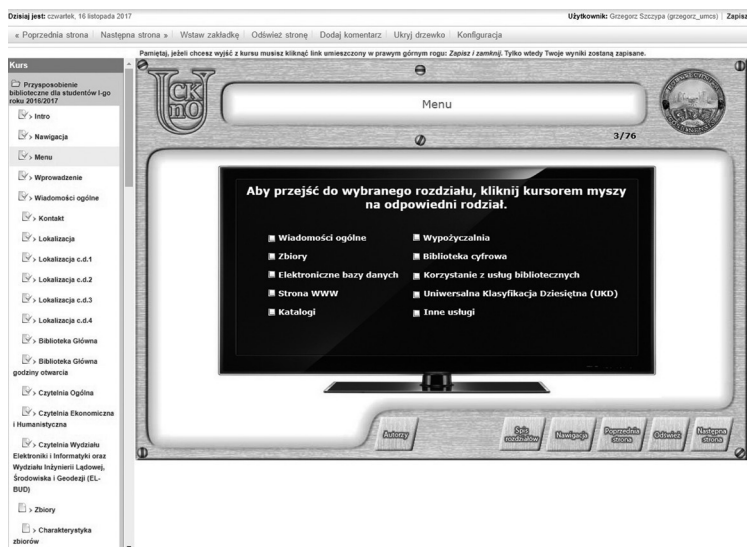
Dzisiaj jest: czwartek, 16 listopada 2017

Użytkownik: Grzegorz Szczypa (grzegorz_umcs) | Zapisz

« Poprzednia strona | Następna strona » | Wstaw zakładkę | Odśwież stronę | Dodaj komentarz | Ukryj drzewko | Konfiguracja

Pamiętaj, jeżeli chcesz wyjść z kursu musisz kliknąć link umieszczony w prawym górnym rogu: Zapisz / zamknij. Tylko wtedy Twoje wyniki zostaną zapisane.

Kurs

Przysposobienie biblioteczne dla studentów I-go roku 2016/2017

> Intro

> Nawigacja

> Menu

> Wprowadzenie

> Wiadomości ogólne

> Kontakt

> Lokalizacja

> Lokalizacja c.d.1

> Lokalizacja c.d.2

> Lokalizacja c.d.3

> Lokalizacja c.d.4

> Biblioteka Główna

> Biblioteka Główna godziny otwarcia

> Czytelnia Ogólna

> Czytelnia Ekonomiczna i Humanistyczna

> Czytelnia Wydziału Elektroniki i Informatyki oraz Wydziału Inżynierii Lądowej, Środowiska i Geodezji (EL-BUD)

> Zbiory

> Charakterystyka zbiorów

CK nO

Menu

3/76

Aby przejść do wybranego rozdziału, kliknij kursorem myszy na odpowiedni rodział.

Wiadomości ogólne
Zbiory
Elektroniczne bazy danych
Strona WWW
Katalogi
Wypożyczalnia
Biblioteka cyfrowa
Korzystanie z usług bibliotecznych
Uniwersalna Klasyfikacja Dziesiętna (UKD)
Inne usługi

Autorzy

Spis rozdziałów

Nawigacja

Poprzednia strona

Odśwież

Następna strona